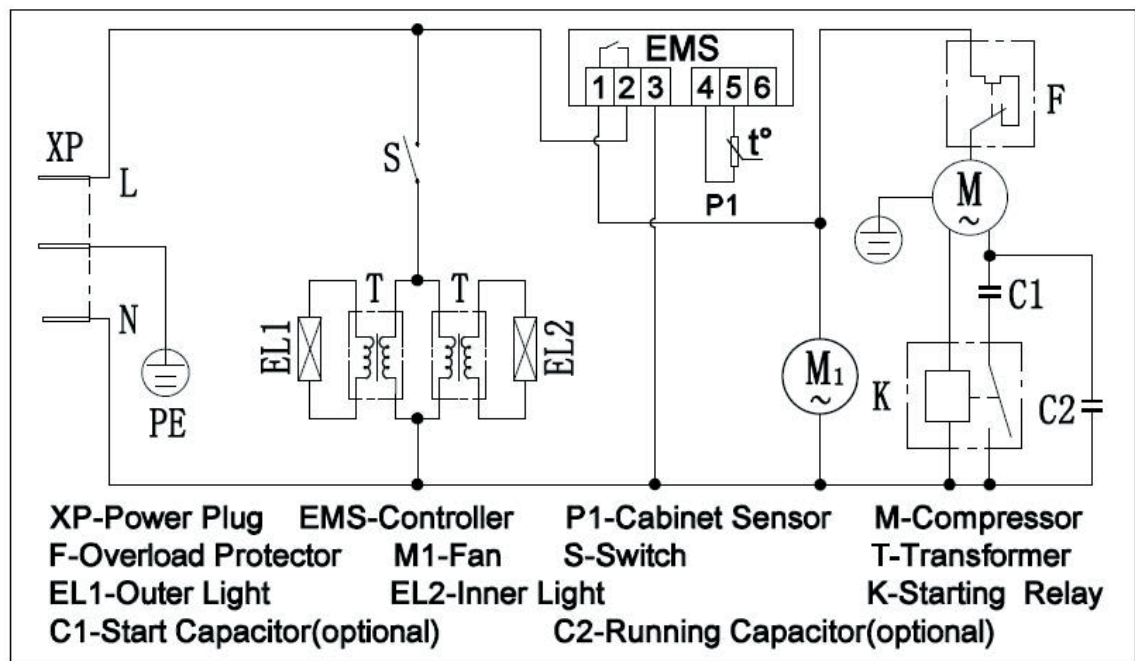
EMS
1 2 3 4 5 6
XP
L
N
PE
S
T
T
EL1
EL2
t°
P1
F
M
~
C1
$M_1$
~
K
C2

XP-Power Plug EMS-Controller P1-Cabinet Sensor M-Compressor
F-Overload Protector M1-Fan S-Switch T-Transformer
EL1-Outer Light EL2-Inner Light K-Starting Relay
C1-Start Capacitor(optional) C2-Running Capacitor(optional)